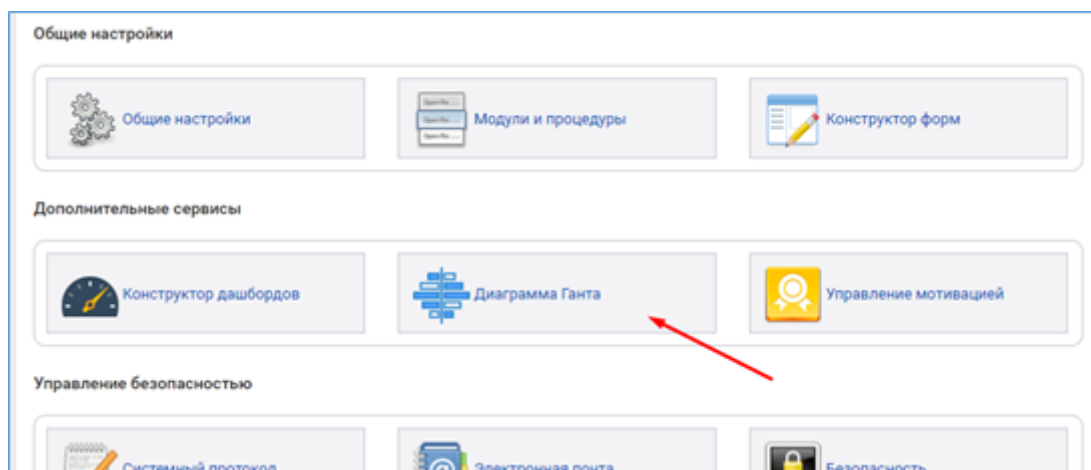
Общие настройки

Общие настройки

Модули и процедуры

Конструктор форм

Дополнительные сервисы

Конструктор дашбордов

Диаграмма Ганта

Управление мотивацией

Управление безопасностью

Системный протокол

Электронная почта

Безопасность